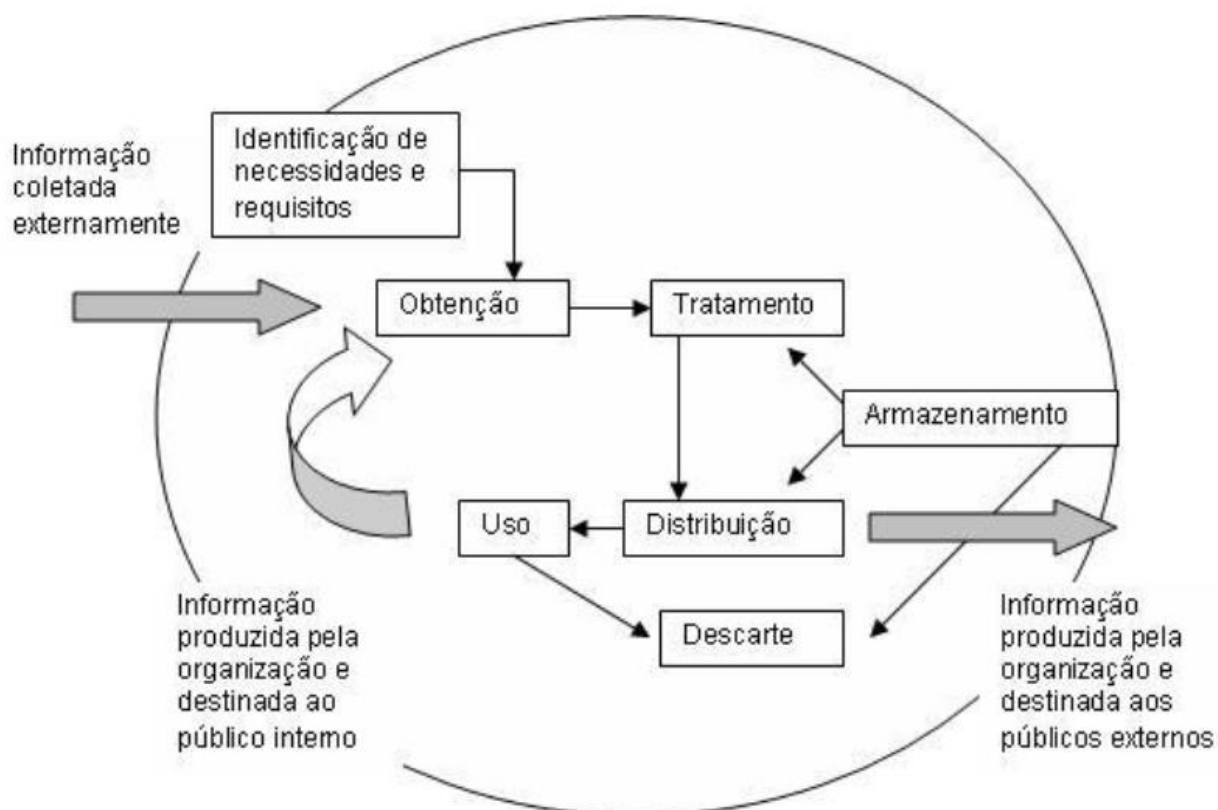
Informação coletada externamente

Identificação de necessidades e requisitos

Obtenção

Tratamento

Armazenamento

Uso

Distribuição

Descarte

Informação produzida pela organização e destinada ao público interno

Informação produzida pela organização e destinada aos públicos externos